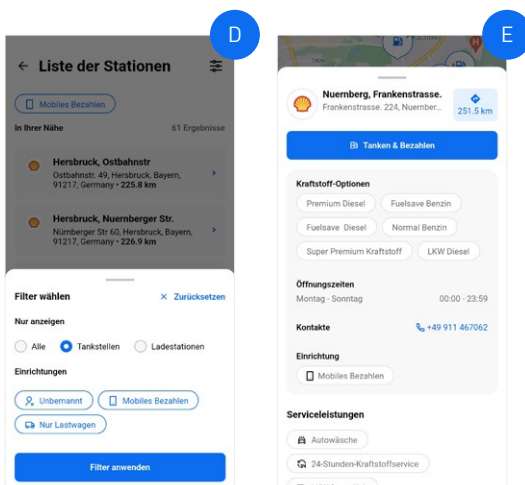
D

Liste der Stationen

Mobiles Bezahlen

In Ihrer Nähe

61 Ergebnisse

Hersbruck, Ostbahnstr

Ostbahnstr. 49, Hersbruck, Bayern, 91217, Germany • 225.8 km

Hersbruck, Nuernberger Str.

Nürnberger Str 60, Hersbruck, Bayern, 91217, Germany • 226.9 km

Filter wählen

Zurücksetzen

Nur anzeigen

Alle

Tankstellen

Ladestationen

Einrichtungen

Unbemannt

Mobiles Bezahlen

Nur Lastwagen

Filter anwenden

E

Nuernberg, Frankenstrasse.

Frankenstrasse. 224, Nuernber...

251.5 km

Tanken & Bezahlen

Kraftstoff-Optionen

Premium Diesel

Fuelsave Benzin

Fuelsave Diesel

Normal Benzin

Super Premium Kraftstoff

LKW Diesel

Öffnungszeiten

Montag - Sonntag

00:00 - 23:59

Kontakte

+49 911 467062

Einrichtung

Mobiles Bezahlen

Serviceleistungen

Autowäsche

24-Stunden-Kraftstoffservice

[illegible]